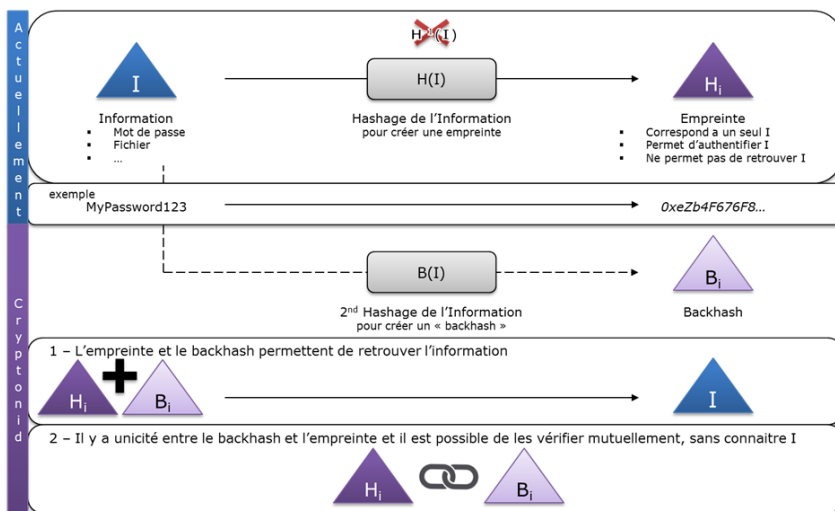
Actuellement

$H^{-1}(I)$

I

H(I)

$H_i$

Information
- Mot de passe
- Fichier
- …

Hashage de l'Information
pour créer une empreinte

Empreinte
- Correspond a un seul I
- Permet d'authentifier I
- Ne permet pas de retrouver I

exemple
MyPassword123

0xeZb4F676F8…

Cryptonid

B(I)

$B_i$

2$^{nd}$ Hashage de l'Information
pour créer un « backhash »

Backhash

1 – L'empreinte et le backhash permettent de retrouver l'information

$H_i$ $B_i$

I

2 – Il y a unicité entre le backhash et l'empreinte et il est possible de les vérifier mutuellement, sans connaitre I

$H_i$ $B_i$